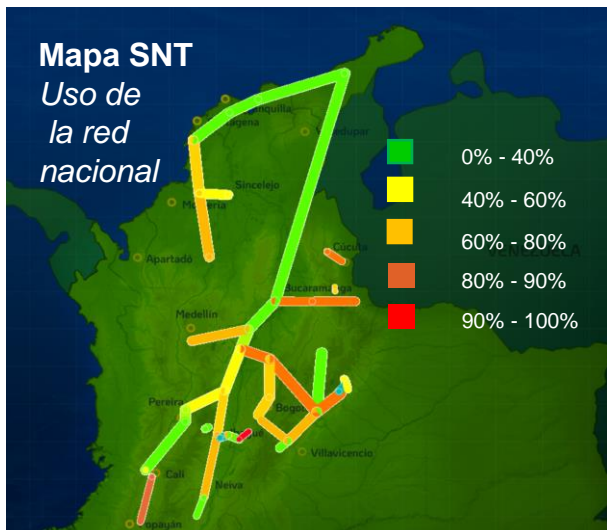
Mapa SNT
Uso de
la red
nacional

0% - 40%
40% - 60%
60% - 80%
80% - 90%
90% - 100%

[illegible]quilla
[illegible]gena
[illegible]dupar
Sincelejo
Mo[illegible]ria
Cúcuta
Apartadó
VENEZUELA
Bucaramanga
Medellín
Pereira
Bogotá
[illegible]gué
Villavicencio
Cali
Neiva
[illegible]payán